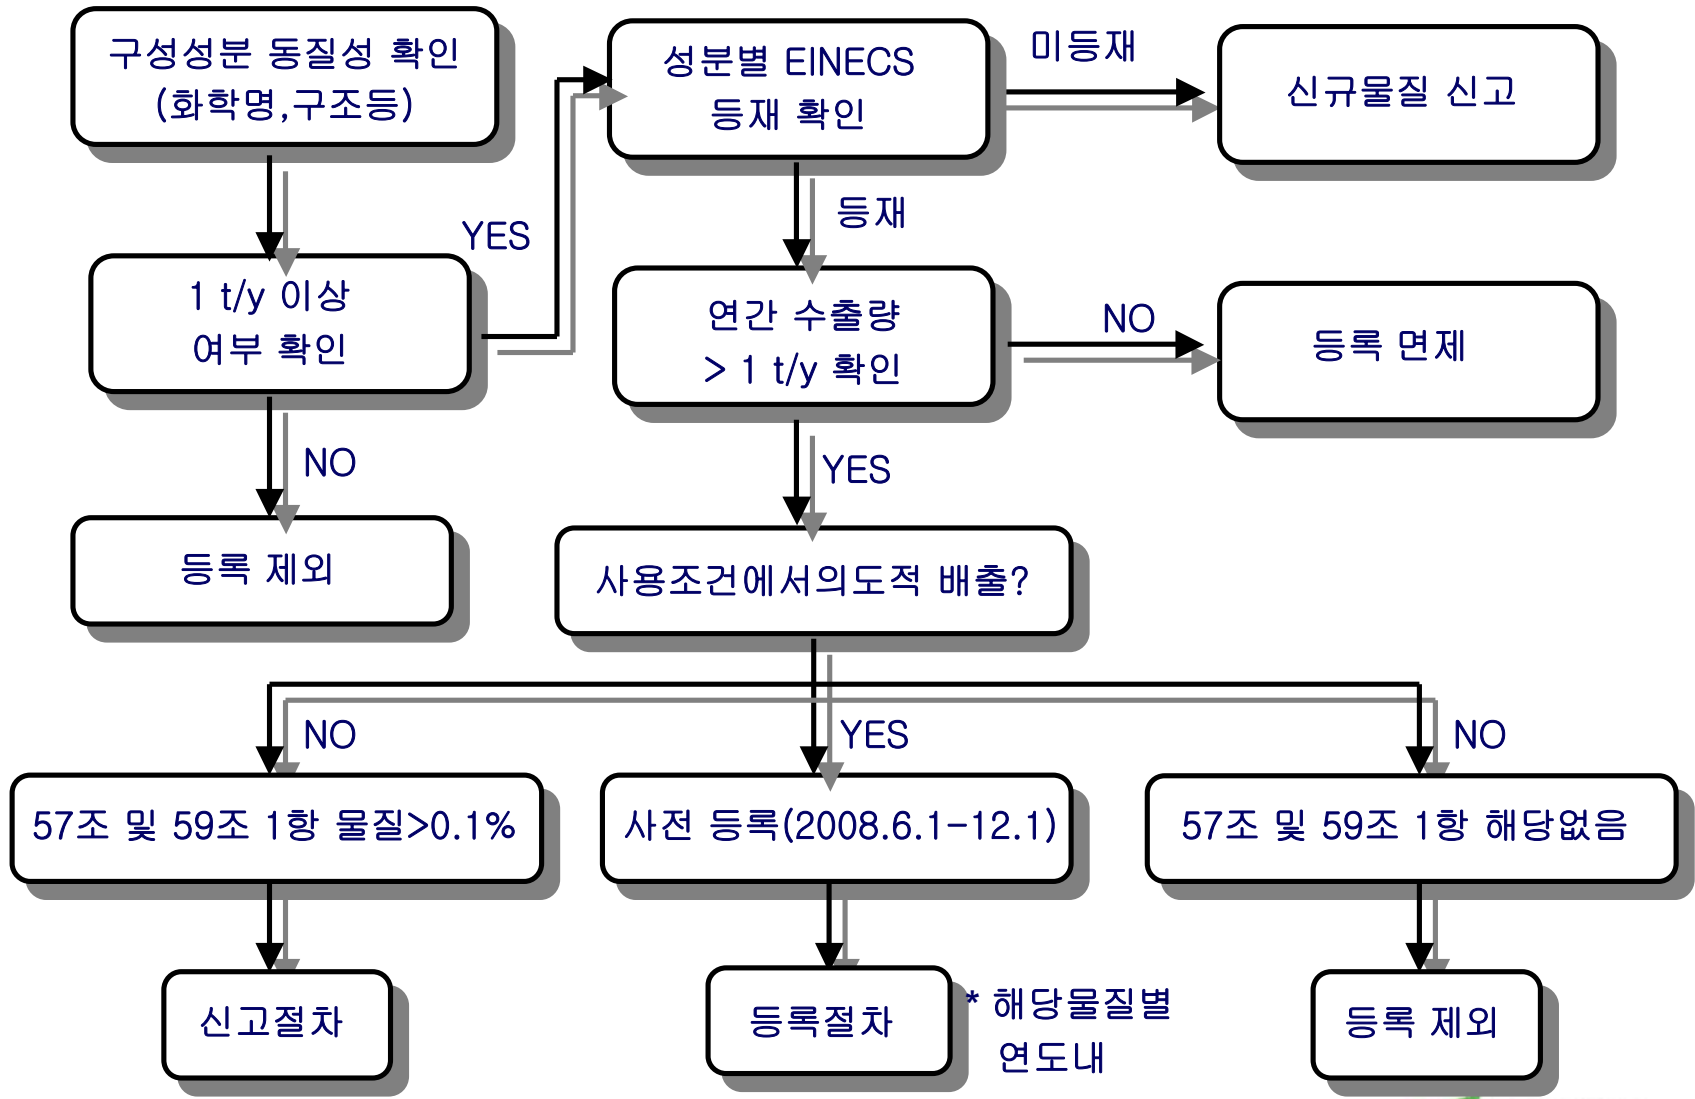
구성성분 동질성 확인 (화학명,구조등)

성분별 EINECS 등재 확인

미등재

신규물질 신고

YES

1 t/y 이상 여부 확인

등재

연간 수출량 > 1 t/y 확인

NO

등록 면제

NO

등록 제외

YES

사용조건에서의도적 배출?

NO

YES

NO

57조 및 59조 1항 물질>0.1%

사전 등록(2008.6.1-12.1)

57조 및 59조 1항 해당없음

신고절차

등록절차

* 해당물질별 연도내

등록 제외